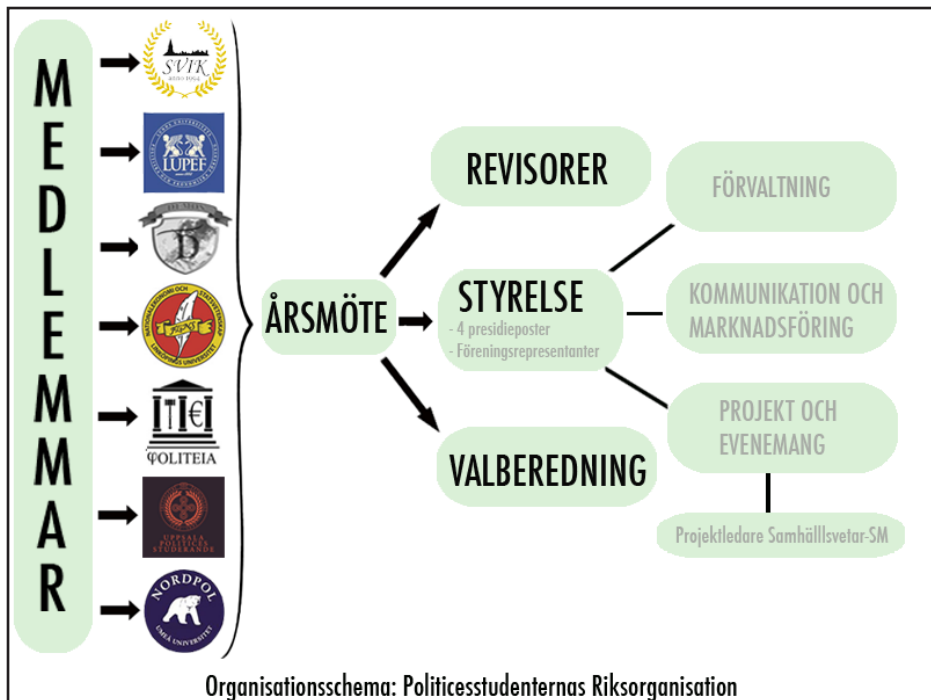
MEDLEMMAR

SVIK

LUPEF

NATIONALEKONOMI OCH STATSVETENSKAP LINKÖPINGS UNIVERSITET

POLITEIA

UPPSALA POLITICES STUDERANDE

NORDPOL UMEÅ UNIVERSITET

ÅRSMÖTE

REVISORER

STYRELSE
- 4 presidieposter
- Föreningsrepresentanter

VALBEREDNING

FÖRVALTNING

KOMMUNIKATION OCH MARKNADSFÖRING

PROJEKT OCH EVENEMANG

Projektledare Samhällsvetar-SM

Organisationsschema: Politicesstudenternas Riksorganisation